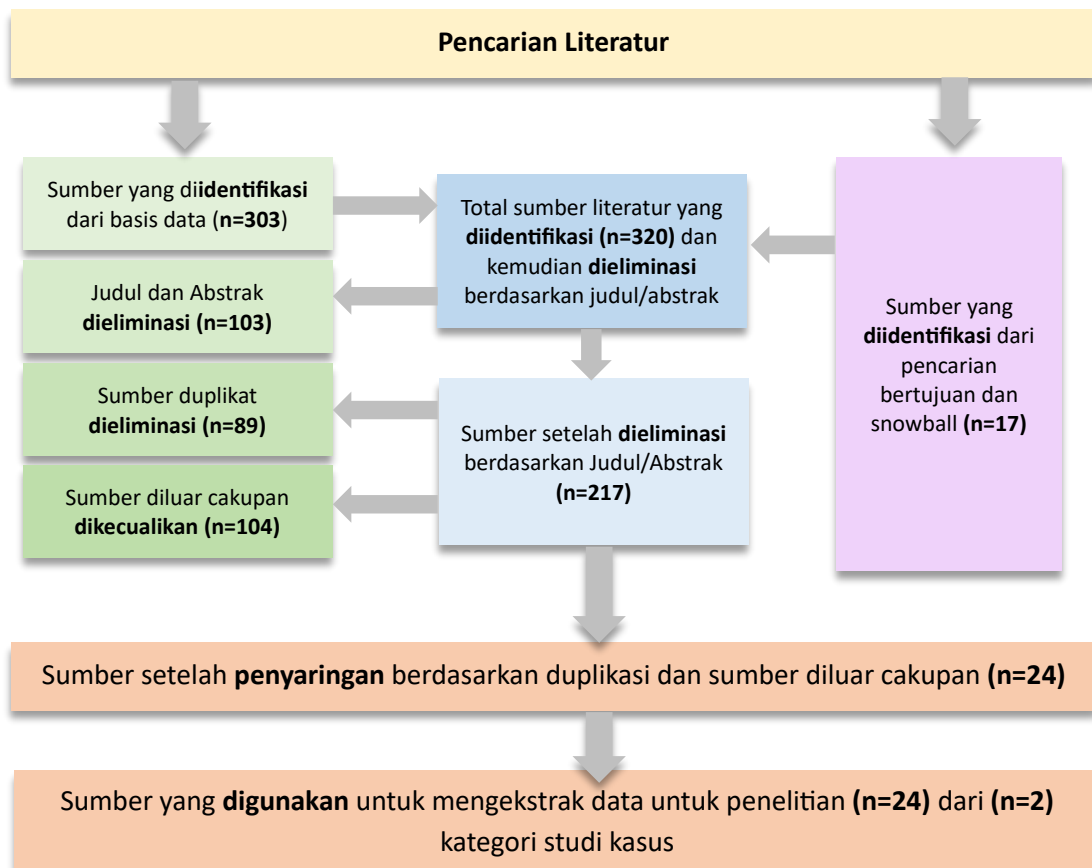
Pencarian Literatur

Sumber yang diidentifikasi dari basis data (n=303)

Total sumber literatur yang diidentifikasi (n=320) dan kemudian dieliminasi berdasarkan judul/abstrak

Sumber yang diidentifikasi dari pencarian bertujuan dan snowball (n=17)

Judul dan Abstrak dieliminasi (n=103)

Sumber duplikat dieliminasi (n=89)

Sumber setelah dieliminasi berdasarkan Judul/Abstrak (n=217)

Sumber diluar cakupan dikecualikan (n=104)

Sumber setelah penyaringan berdasarkan duplikasi dan sumber diluar cakupan (n=24)

Sumber yang digunakan untuk mengekstrak data untuk penelitian (n=24) dari (n=2) kategori studi kasus